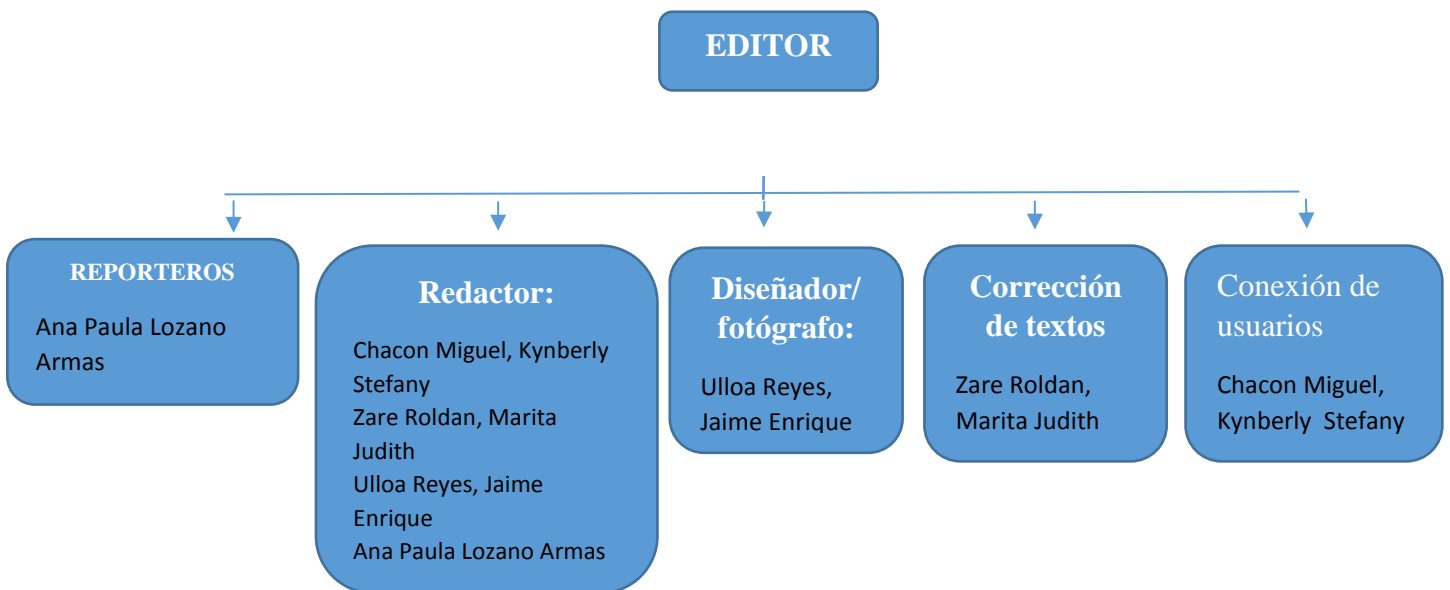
EDITOR

REPORTEROS

Ana Paula Lozano Armas

Redactor:

Chacon Miguel, Kynberly Stefany
Zare Roldan, Marita Judith
Ulloa Reyes, Jaime Enrique
Ana Paula Lozano Armas

Diseñador/ fotógrafo:

Ulloa Reyes, Jaime Enrique

Corrección de textos

Zare Roldan, Marita Judith

Conexión de usuarios

Chacon Miguel, Kynberly Stefany